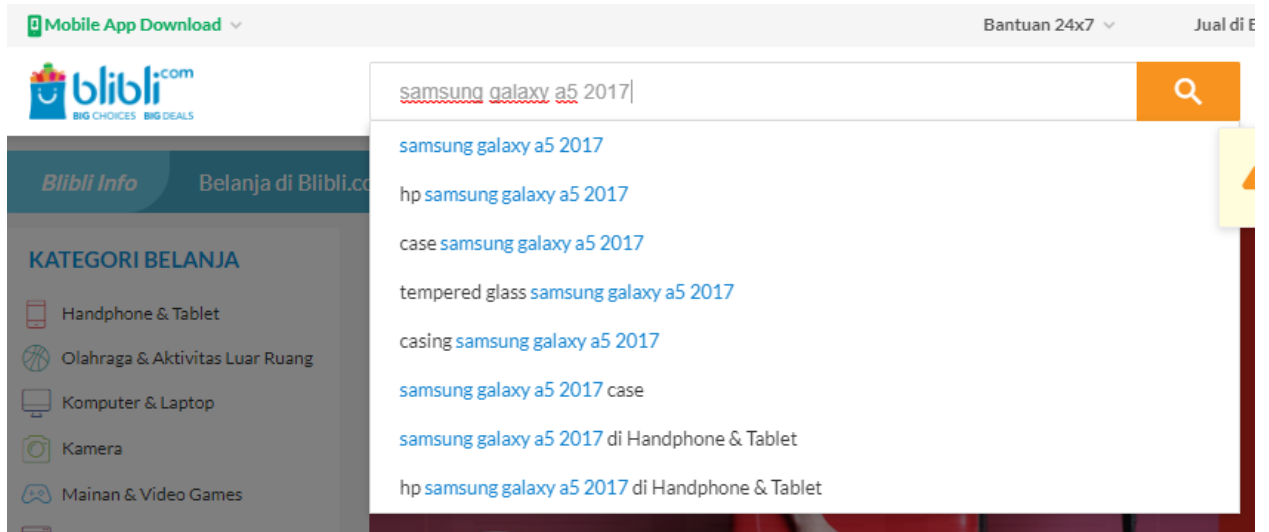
Mobile App Download

Bantuan 24x7

Jual di B

blibli.com
BIG CHOICES BIG DEALS

samsung galaxy a5 2017

samsung galaxy a5 2017

hp samsung galaxy a5 2017

case samsung galaxy a5 2017

tempered glass samsung galaxy a5 2017

casing samsung galaxy a5 2017

samsung galaxy a5 2017 case

samsung galaxy a5 2017 di Handphone & Tablet

hp samsung galaxy a5 2017 di Handphone & Tablet

Blibli Info

Belanja di Blibli.co

KATEGORI BELANJA

Handphone & Tablet

Olahraga & Aktivitas Luar Ruang

Komputer & Laptop

Kamera

Mainan & Video Games